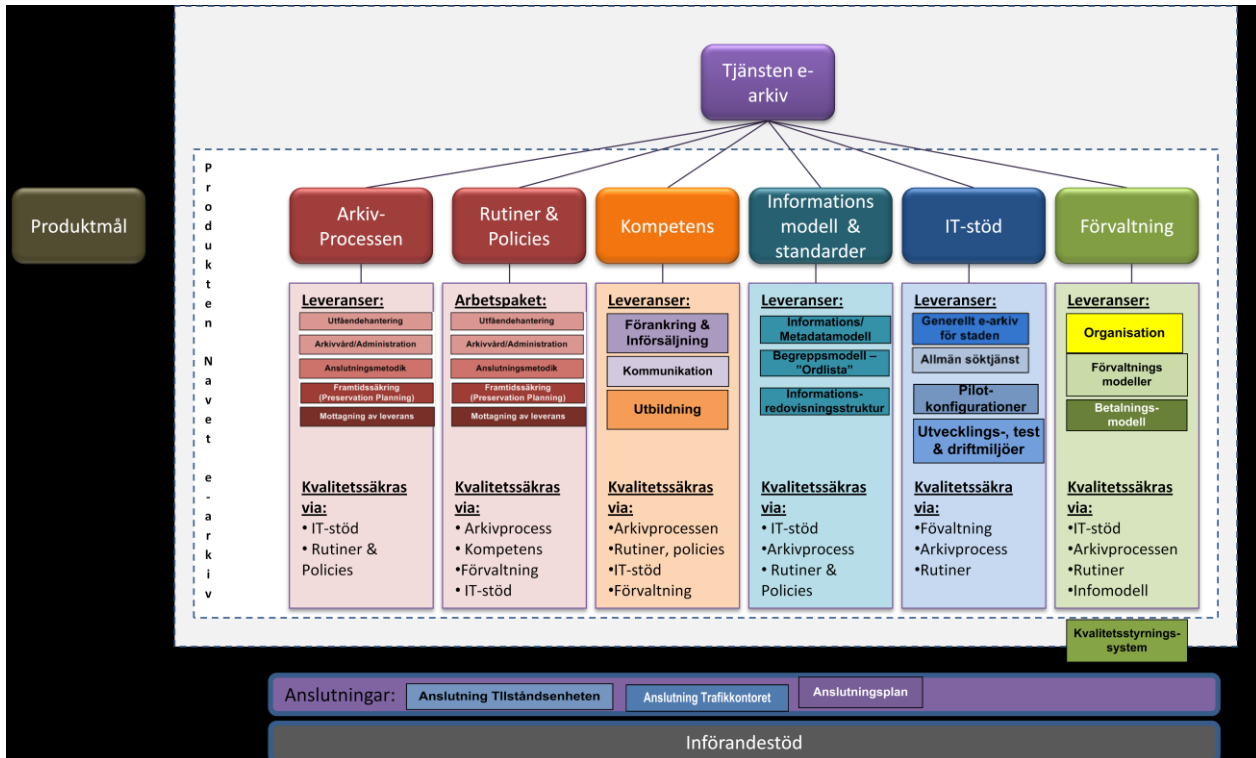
Tjänsten e-arkiv

Produktmål

Produkten Navet e-arkiv

Arkiv-Processen

Rutiner & Policies

Kompetens

Informations modell & standarder

IT-stöd

Förvaltning

Leveranser:
Utfäendehantering
Arkivvård/Administration
Anslutningsmetodik
Framtidssäkring (Preservation Planning)
Mottagning av leverans

Kvalitetssäkras via:
• IT-stöd
• Rutiner & Policies

Arbetspaket:
Utfäendehantering
Arkivvård/Administration
Anslutningsmetodik
Framtidssäkring (Preservation Planning)
Mottagning av leverans

Kvalitetssäkras via:
• Arkivprocess
• Kompetens
•Förvaltning
• IT-stöd

Leveranser:
Förankring & Införsäljning
Kommunikation
Utbildning

Kvalitetssäkras via:
•Arkivprocessen
•Rutiner, policies
•IT-stöd
•Förvaltning

Leveranser:
Informations/ Metadatamodell
Begreppsmodell – "Ordlista"
Informations-redovisningsstruktur

Kvalitetssäkras via:
• IT-stöd
•Arkivprocess
• Rutiner & Policies

Leveranser:
Generellt e-arkiv för staden
Allmän söktjänst
Pilot-konfigurationer
Utvecklings-, test & driftmiljöer

Kvalitetssäkra via:
•Fövaltning
•Arkivprocess
•Rutiner

Leveranser:
Organisation
Förvaltnings modeller
Betalnings-modell

Kvalitetssäkras via:
•IT-stöd
•Arkivprocessen
•Rutiner
•Infomodell

Kvalitetsstyrnings-system

Anslutningar: Anslutning Tillståndsenheten | Anslutning Trafikkontoret | Anslutningsplan

Införandestöd